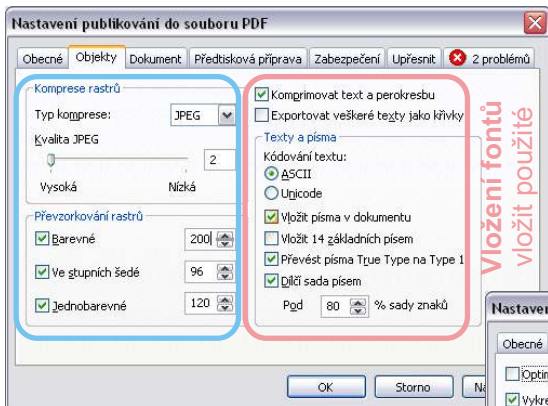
Nastavení publikování do souboru PDF

Obecné | Objekty | Dokument | Předtisková příprava | Zabezpečení | Upřesnit | 2 problémů

Komprese rastrů
Typ komprese: JPEG
Kvalita JPEG
2
Vysoká Nízká

Převzorkování rastrů
Barevné 200
Ve stupních šedé 96
Jednobarevné 120

Komprimovat text a perokresbu
Exportovat veškeré texty jako křivky

Texty a písma
Kódování textu:
ASCII
Unicode
Vložit písma v dokumentu
Vložit 14 základních písem
Převést písma True Type na Type 1
Dílčí sada písem
Pod 80 % sady znaků

Vložení fontů
vložit použité

Nastave
Obecné
Optin
Vykre

OK
Storno
N